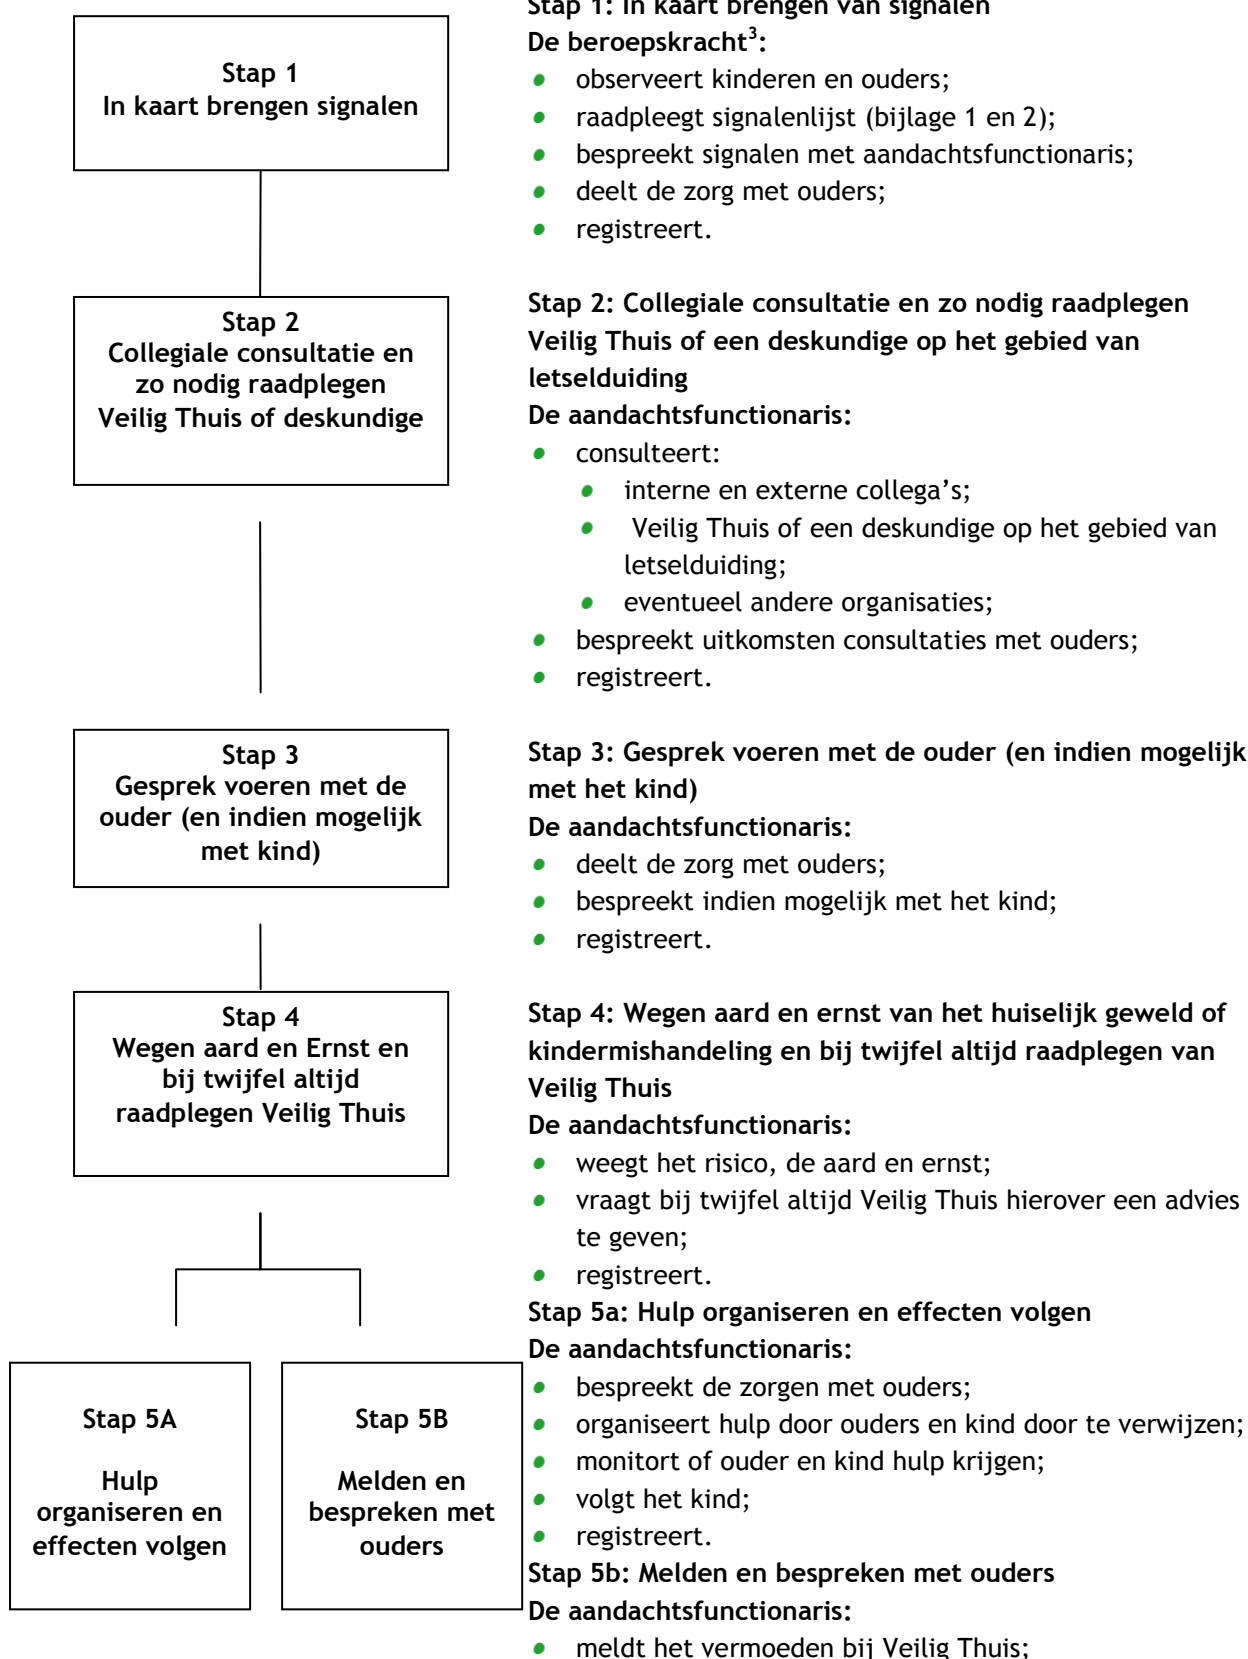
Stap 1
In kaart brengen signalen

Stap 2
Collegiale consultatie en zo nodig raadplegen Veilig Thuis of deskundige

Stap 3
Gesprek voeren met de ouder (en indien mogelijk met kind)

Stap 4
Wegen aard en Ernst en bij twijfel altijd raadplegen Veilig Thuis

Stap 5A

Hulp organiseren en effecten volgen

Stap 5B

Melden en bespreken met ouders

Stap 1: In kaart brengen van signalen
De beroepskracht$^3$:
- observeert kinderen en ouders;
- raadpleegt signalenlijst (bijlage 1 en 2);
- bespreekt signalen met aandachtsfunctionaris;
- deelt de zorg met ouders;
- registreert.

Stap 2: Collegiale consultatie en zo nodig raadplegen Veilig Thuis of een deskundige op het gebied van letselduiding
De aandachtsfunctionaris:
- consulteert:
  - interne en externe collega's;
  - Veilig Thuis of een deskundige op het gebied van letselduiding;
  - eventueel andere organisaties;
- bespreekt uitkomsten consultaties met ouders;
- registreert.

Stap 3: Gesprek voeren met de ouder (en indien mogelijk met het kind)
De aandachtsfunctionaris:
- deelt de zorg met ouders;
- bespreekt indien mogelijk met het kind;
- registreert.

Stap 4: Wegen aard en ernst van het huiselijk geweld of kindermishandeling en bij twijfel altijd raadplegen van Veilig Thuis
De aandachtsfunctionaris:
- weegt het risico, de aard en ernst;
- vraagt bij twijfel altijd Veilig Thuis hierover een advies te geven;
- registreert.

Stap 5a: Hulp organiseren en effecten volgen
De aandachtsfunctionaris:
- bespreekt de zorgen met ouders;
- organiseert hulp door ouders en kind door te verwijzen;
- monitort of ouder en kind hulp krijgen;
- volgt het kind;
- registreert.

Stap 5b: Melden en bespreken met ouders
De aandachtsfunctionaris:
- meldt het vermoeden bij Veilig Thuis;